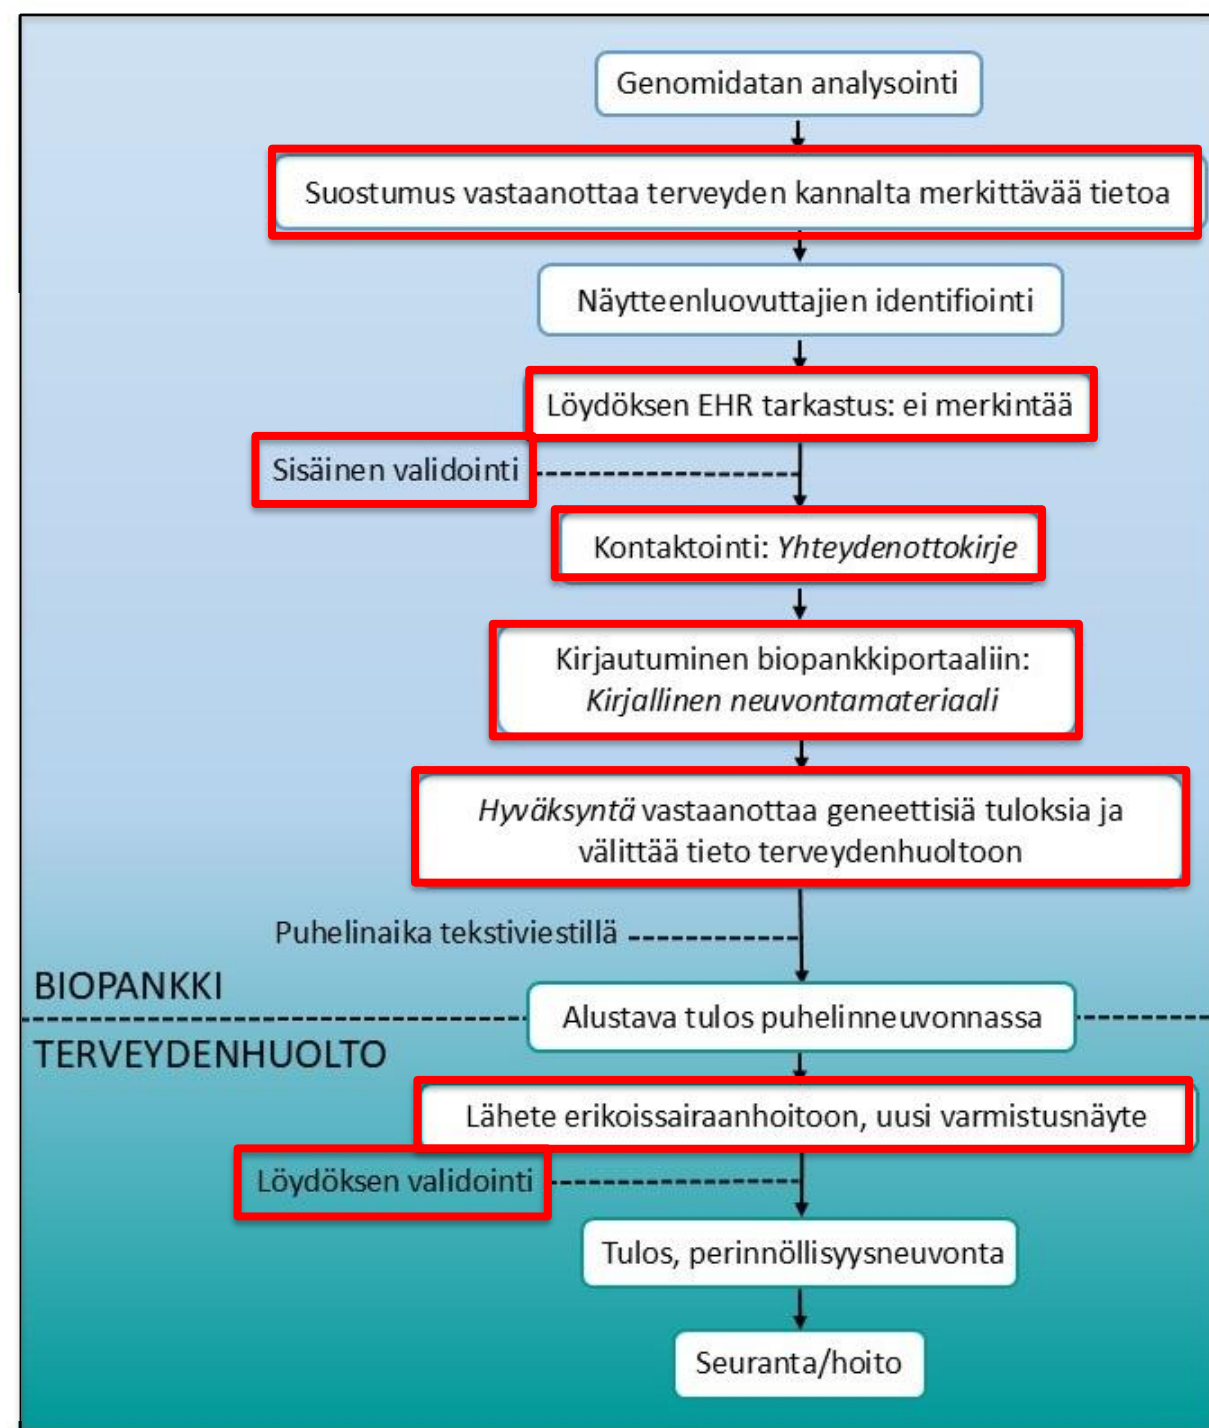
Genomidatan analysointi

Suostumus vastaanottaa terveyden kannalta merkittävää tietoa

Näytteenluovuttajien identifiointi

Löydöksen EHR tarkastus: ei merkintää

Sisäinen validointi

Kontaktointi: *Yhteydenottokirje*

Kirjautuminen biopankkiportaaliin: *Kirjallinen neuvontamateriaali*

*Hyväksyntä* vastaanottaa geneettisiä tuloksia ja välittää tieto terveydenhuoltoon

Puhelinaika tekstiviestillä

BIOPANKKI

Alustava tulos puhelinneuvonnassa

TERVEYDENHUOLTO

Lähete erikoissairaanhoitoon, uusi varmistusnäyte

Löydöksen validointi

Tulos, perinnöllisyysneuvonta

Seuranta/hoito